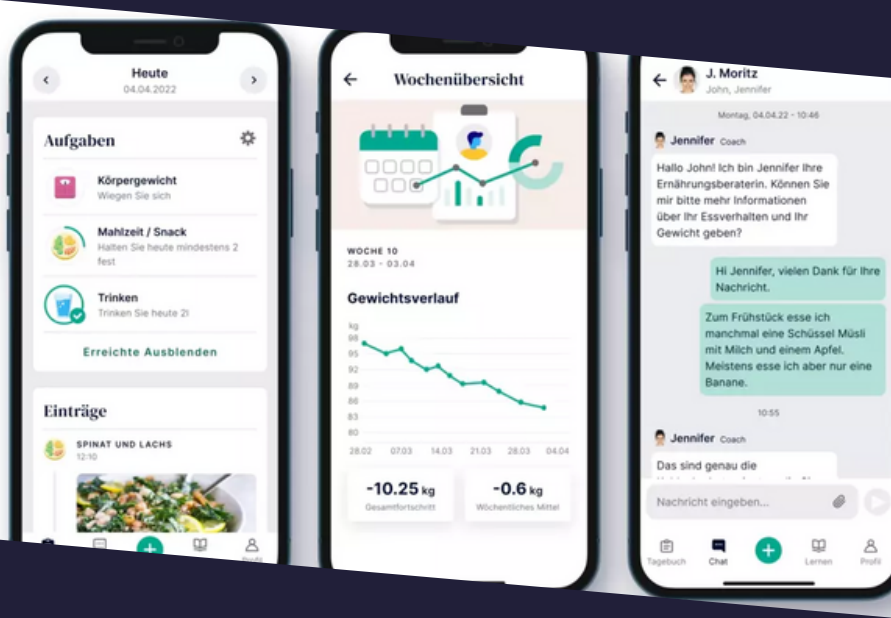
Heute
04.04.2022

Aufgaben

Körpergewicht
Wiegen Sie sich

Mahlzeit / Snack
Halten Sie heute mindestens 2 fest

Trinken
Trinken Sie heute 2l

Erreichte Ausblenden

Einträge

SPINAT UND LACHS
12:10

Profil

Wochenübersicht

WOCHE 10
28.03 - 03.04

Gewichtsverlauf

| kg |
|---|
| 98 |
| 95 |
| 92 |
| 89 |
| 86 |
| 83 |
| 80 |

28.02 07.03 14.03 21.03 28.03 04.04

-10.25 kg
Gesamtfortschritt

-0.6 kg
Wöchentliches Mittel

J. Moritz
John, Jennifer

Montag, 04.04.22 - 10:46

Jennifer Coach

Hallo John! Ich bin Jennifer Ihre Ernährungsberaterin. Können Sie mir bitte mehr Informationen über Ihr Essverhalten und Ihr Gewicht geben?

Hi Jennifer, vielen Dank für Ihre Nachricht.

Zum Frühstück esse ich manchmal eine Schüssel Müsli mit Milch und einem Apfel. Meistens esse ich aber nur eine Banane.

10:55

Jennifer Coach

Das sind genau die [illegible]

Nachricht eingeben...

Tagebuch Chat Lernen Profil